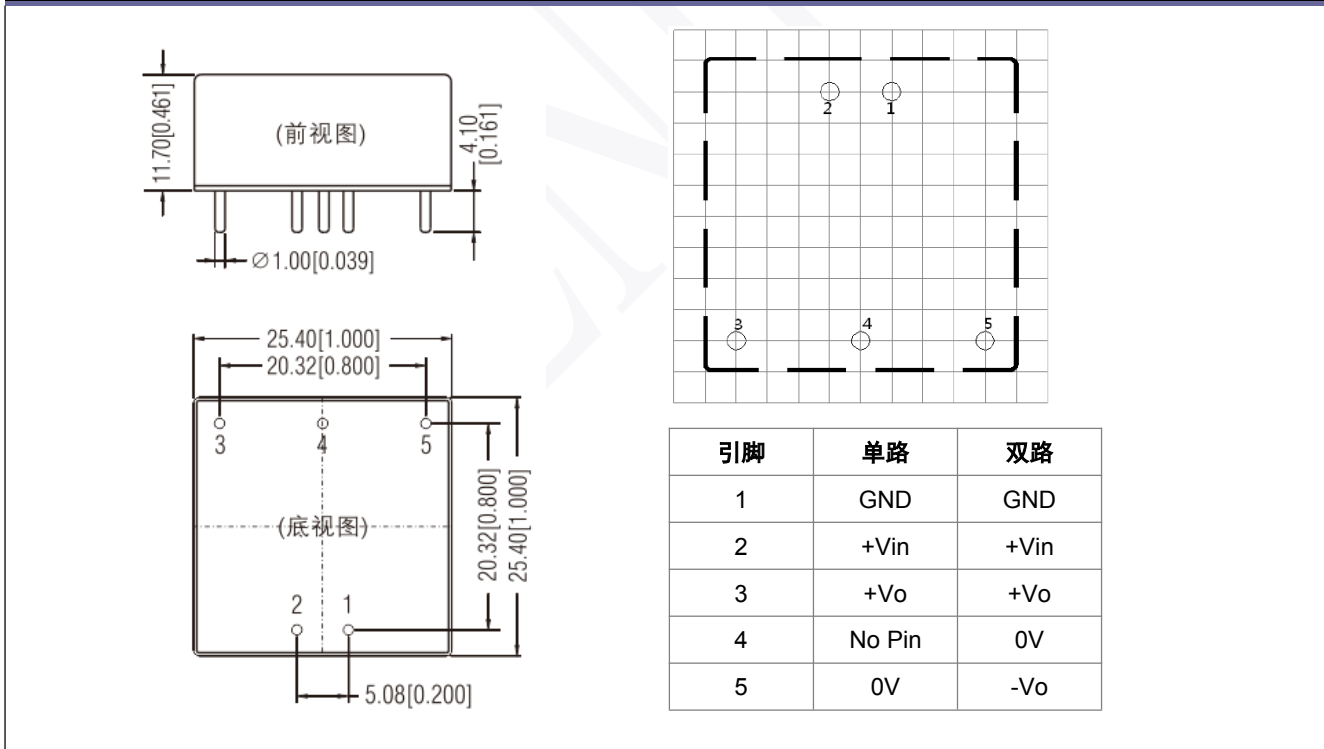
11.70[0.461]

(前视图)

4.10 [0.161]

∅1.00[0.039]

25.40[1.000]

20.32[0.800]

3 4 5

(底视图)

2 1

20.32[0.800]

25.40[1.000]

5.08[0.200]

2 1

3 4 5

| 引脚 | 单路 | 双路 |
|---|---|---|
| 1 | GND | GND |
| 2 | +Vin | +Vin |
| 3 | +Vo | +Vo |
| 4 | No Pin | 0V |
| 5 | 0V | -Vo |